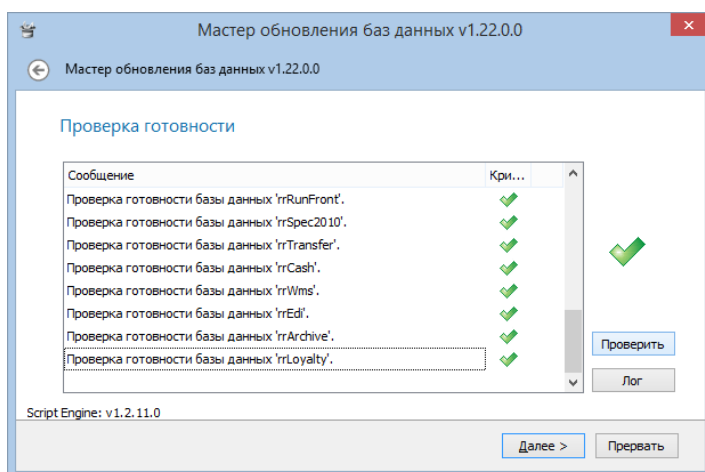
Мастер обновления баз данных v1.22.0.0

Мастер обновления баз данных v1.22.0.0

Проверка готовности

| Сообщение | Кри... |
|---|---|
| Проверка готовности базы данных 'rrRunFront'. | |
| Проверка готовности базы данных 'rrSpec2010'. | |
| Проверка готовности базы данных 'rrTransfer'. | |
| Проверка готовности базы данных 'rrCash'. | |
| Проверка готовности базы данных 'rrWms'. | |
| Проверка готовности базы данных 'rrEdi'. | |
| Проверка готовности базы данных 'rrArchive'. | |
| Проверка готовности базы данных 'rrLoyalty'. | |

Проверить

Лог

Script Engine: v1.2.11.0

Далее >

Прервать